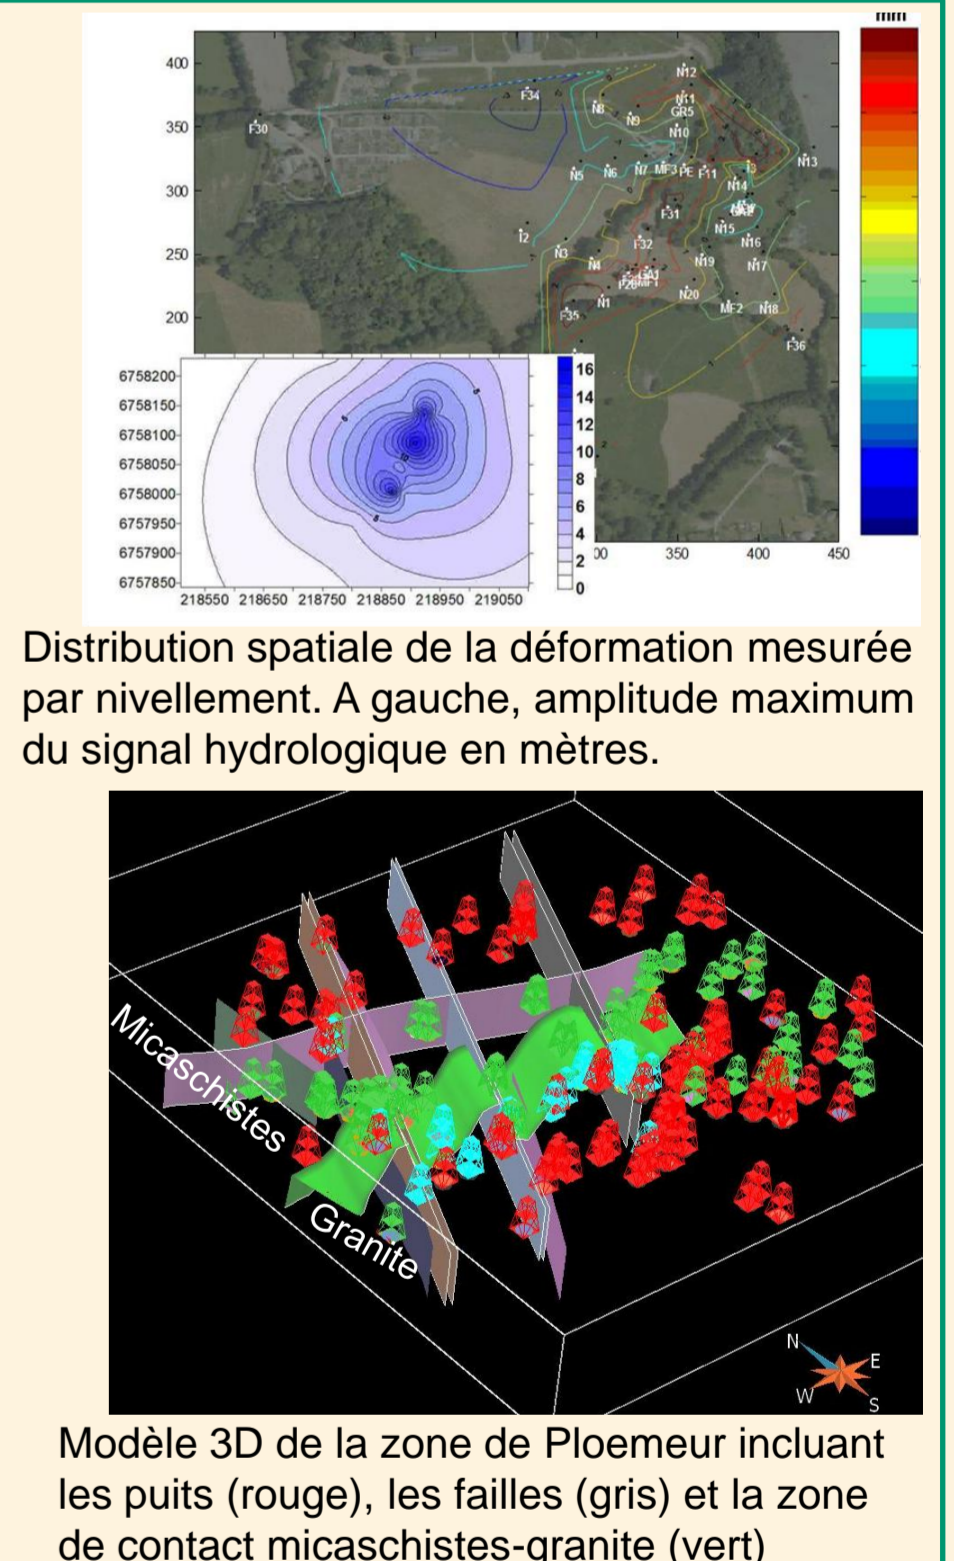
mm

400
350
300
250
200

F34 N12 N11 GR5 N8 N9 N10 F30 N13 N5 N6 N7 MF3 PE F11 N14 F31 N15 I2 N16 F32 N3 N4 N19 N17 N1 N20 MF2 N18 F35 F36

6758200
6758150
6758100
6758050
6758000
6757950
6757900
6757850
218550 218650 218750 218850 218950 219050

16
14
12
10
8
6
4
2
0

00 350 400 450

Distribution spatiale de la déformation mesurée par nivellement. A gauche, amplitude maximum du signal hydrologique en mètres.

Micaschistes
Granite
N
E
W
S

Modèle 3D de la zone de Ploemeur incluant les puits (rouge), les failles (gris) et la zone de contact micaschistes-granite (vert)